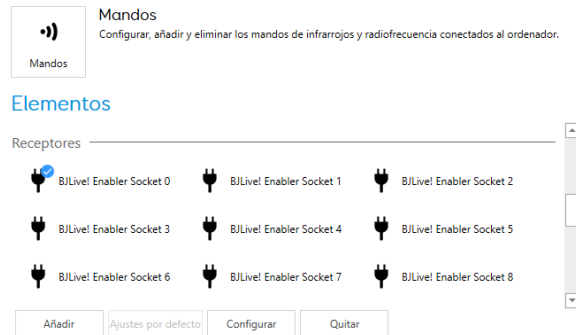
Mandos

Mandos
Configurar, añadir y eliminar los mandos de infrarrojos y radiofrecuencia conectados al ordenador.

Elementos

Receptores

BJLive! Enabler Socket 0
BJLive! Enabler Socket 1
BJLive! Enabler Socket 2
BJLive! Enabler Socket 3
BJLive! Enabler Socket 4
BJLive! Enabler Socket 5
BJLive! Enabler Socket 6
BJLive! Enabler Socket 7
BJLive! Enabler Socket 8

Añadir
Ajustes por defecto
Configurar
Quitar